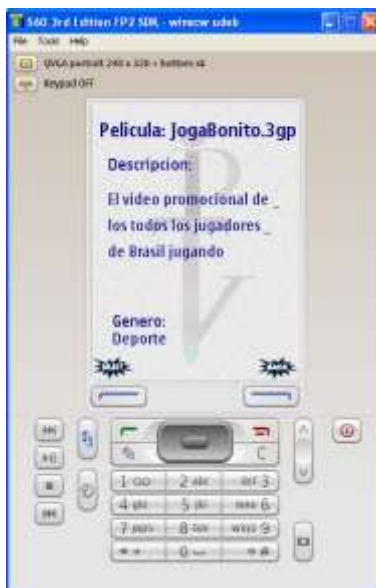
S60 3rd Edition FP2 SDK - winscw udeb
File Tools Help
QVGA portrait 240 x 320 + bottom sk
Keypad OFF

Pelicula: JogaBonito.3gp

Descripcion:

El video promocional de _ los todos los jugadores _ de Brasil jugando

Genero:
Deporte

C
1 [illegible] 2 abc def 3
4 ghi 5 jkl mno 6
7 pqrs 8 tuv wxyz 9
0